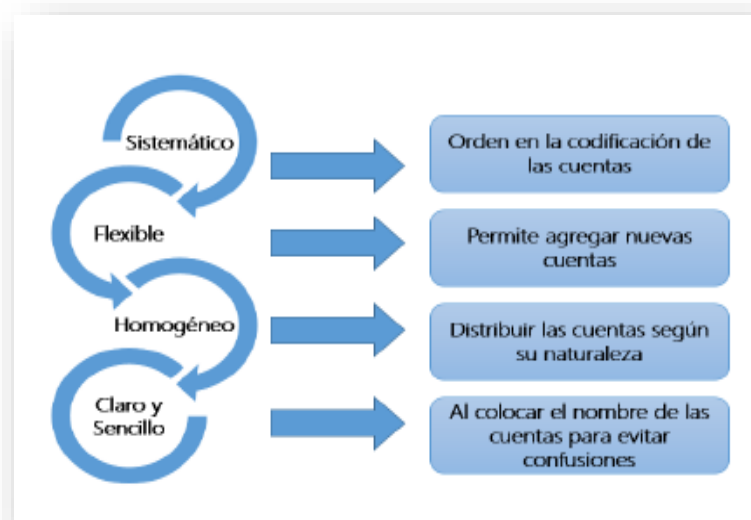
Sistemático

Orden en la codificación de las cuentas

Flexible

Permite agregar nuevas cuentas

Homogéneo

Distribuir las cuentas según su naturaleza

Claro y Sencillo

Al colocar el nombre de las cuentas para evitar confusiones